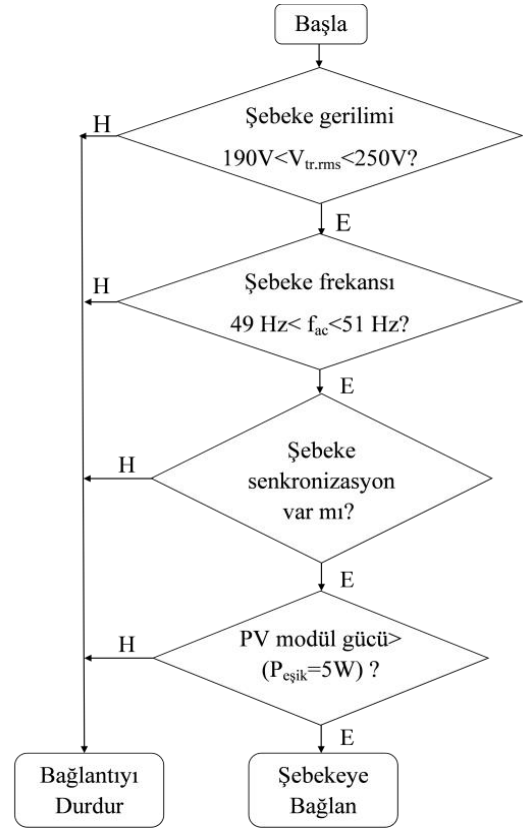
Başla

H

Şebeke gerilimi

190V<$V_{tr.rms}$<250V?

E

H

Şebeke frekansı

49 Hz< $f_{ac}$<51 Hz?

E

H

Şebeke senkronizasyon var mı?

E

H

PV modül gücü> ($P_{eşik}$=5W) ?

E

Bağlantıyı Durdur

Şebekeye Bağlan